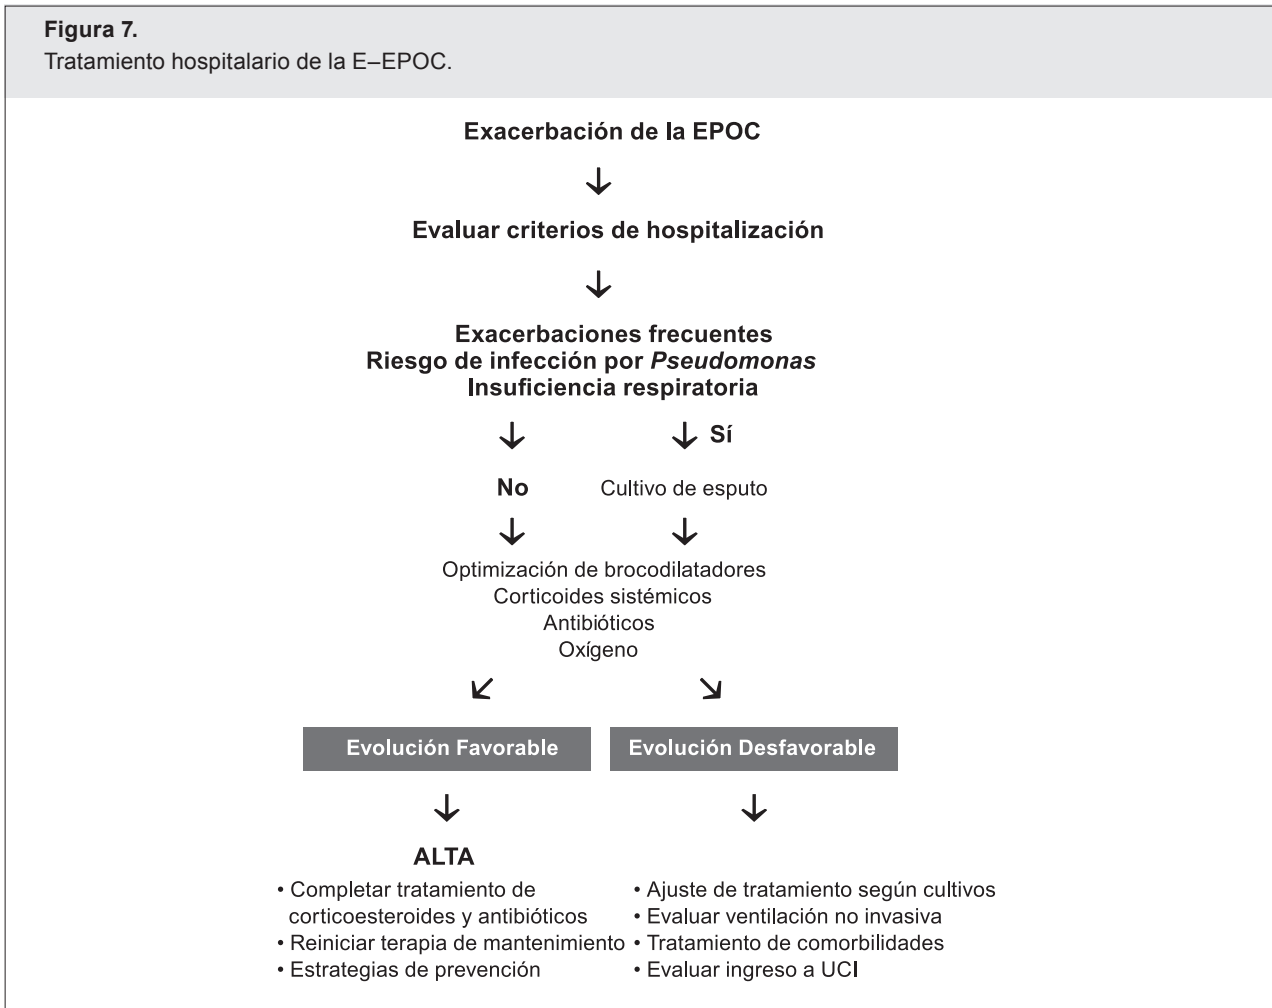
**Figura 7.**
Tratamiento hospitalario de la E–EPOC.

**Exacerbación de la EPOC**

↓

**Evaluar criterios de hospitalización**

↓

**Exacerbaciones frecuentes**
**Riesgo de infección por *Pseudomonas***
**Insuficiencia respiratoria**

↓ ↓ **Sí**

**No** Cultivo de esputo

↓ ↓

Optimización de brocodilatadores
Corticoides sistémicos
Antibióticos
Oxígeno

↙ ↘

**Evolución Favorable** **Evolución Desfavorable**

↓ ↓

**ALTA**
• Completar tratamiento de corticoesteroides y antibióticos
• Reiniciar terapia de mantenimiento
• Estrategias de prevención

• Ajuste de tratamiento según cultivos
• Evaluar ventilación no invasiva
• Tratamiento de comorbilidades
• Evaluar ingreso a UCI